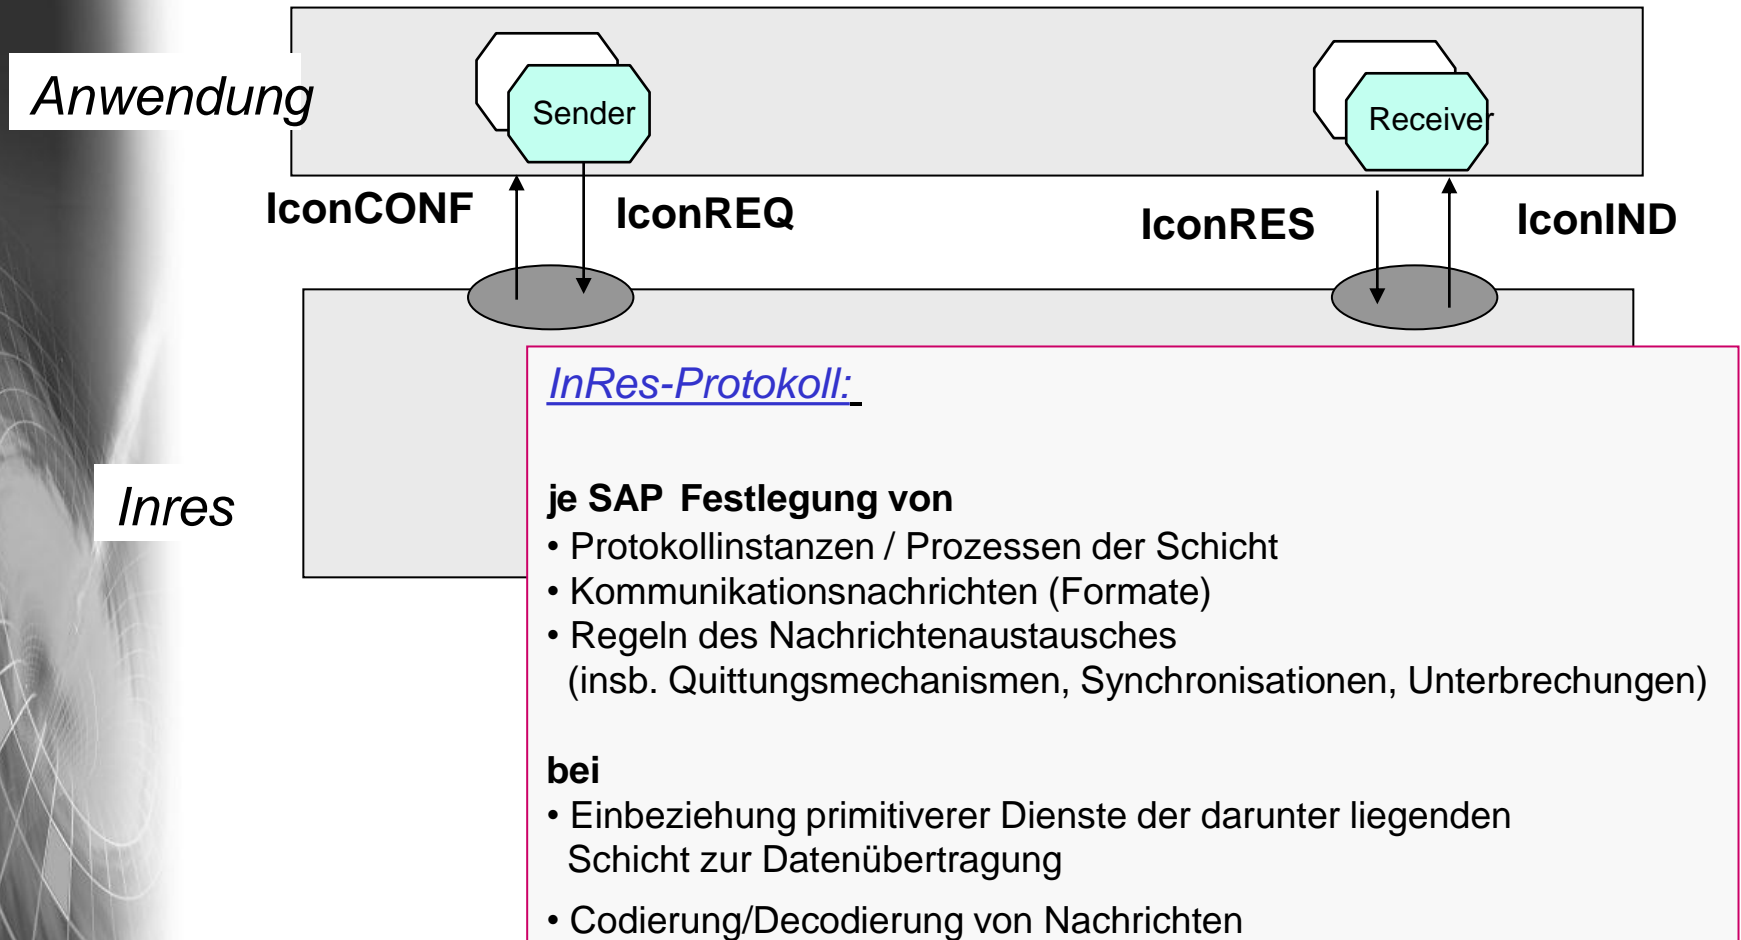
Anwendung

Sender

Receiver

IconCONF

IconREQ

IconRES

IconIND

Inres

InRes-Protokoll:

je SAP Festlegung von
• Protokollinstanzen / Prozessen der Schicht
• Kommunikationsnachrichten (Formate)
• Regeln des Nachrichtenaustausches (insb. Quittungsmechanismen, Synchronisationen, Unterbrechungen)

bei
• Einbeziehung primitiverer Dienste der darunter liegenden Schicht zur Datenübertragung
• Codierung/Decodierung von Nachrichten